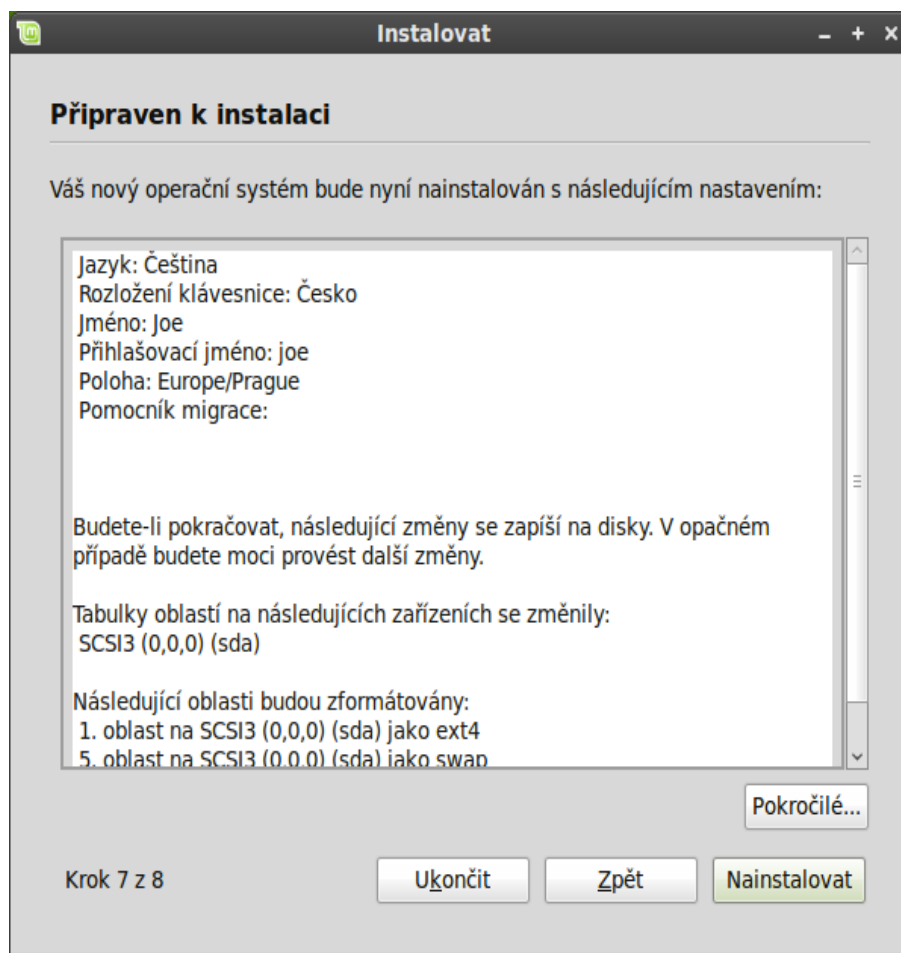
Instalovat

Připraven k instalaci

Váš nový operační systém bude nyní nainstalován s následujícím nastavením:

Jazyk: Čeština
Rozložení klávesnice: Česko
Jméno: Joe
Přihlašovací jméno: joe
Poloha: Europe/Prague
Pomocník migrace:

Budete-li pokračovat, následující změny se zapíší na disky. V opačném případě budete moci provést další změny.

Tabulky oblastí na následujících zařízeních se změnily:
SCSI3 (0,0,0) (sda)

Následující oblasti budou zformátovány:
1. oblast na SCSI3 (0,0,0) (sda) jako ext4
5. oblast na SCSI3 (0,0,0) (sda) jako swap

Pokročilé...

Krok 7 z 8

Ukončit

Zpět

Nainstalovat